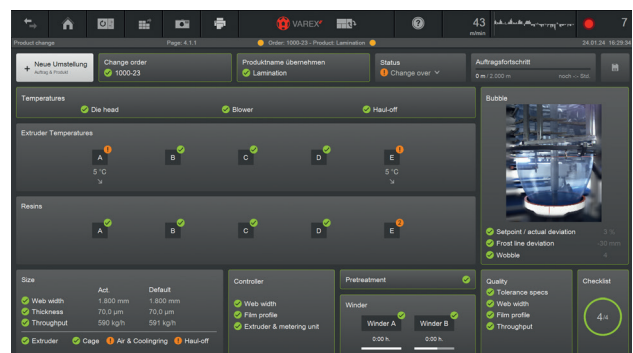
VAREX

43
m/min

7

Product change

Page: 4.1.1

Order: 1000-23 - Product: Lamination

24.01.24 16:29:54

+ Neue Umstellung
Auftrag & Produkt

Change order
1000-23

Produktname übernehmen
Lamination

Status
Change over

Auftragsfortschritt
0 m / 2.000 m
noch -- Std.

Temperatures

Die head

Blower

Haul-off

Extruder Temperatures

A
5 °C

B

C

D

E
5 °C

Resins

A

B

C

D

E
2

Bubble

Setpoint / actual deviation
5 %

Frost line deviation
-30 mm

Wobble
4

Size

| | Act. | Default |
|---|---|---|
| Web width | 1.800 mm | 1.800 mm |
| Thickness | 70,0 µm | 70,0 µm |
| Throughput | 590 kg/h | 591 kg/h |

Extruder
Cage
Air & Coolingring
Haul-off

Controller

Web width
Film profile
Extruder & metering unit

Pretreatment

Winder

Winder A
0:00 h

Winder B
0:00 h

Quality

Tolerance specs
Web width
Film profile
Throughput

Checklist

4/4